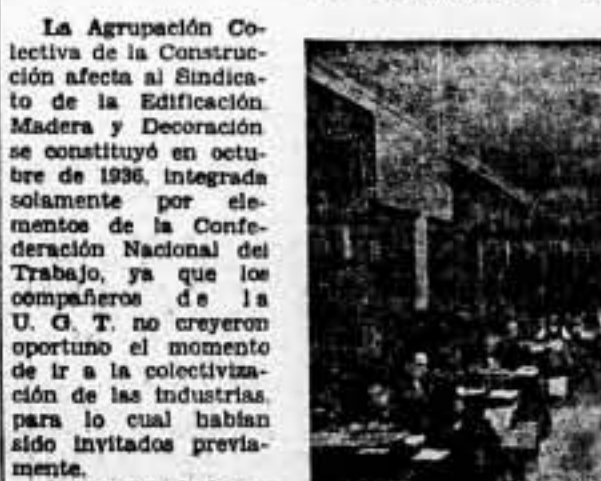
La Agrupación Colectiva de la Construcción afecta al Sindicato de la Edificación. Madera y Decoración se constituyó en octubre de 1936, integrada solamente por elementos de la Confederación Nacional del Trabajo, ya que los compañeros de la U. G. T. no creyeron oportuno el momento de ir a la colectivización de las industrias, para lo cual habían sido invitados previamente.